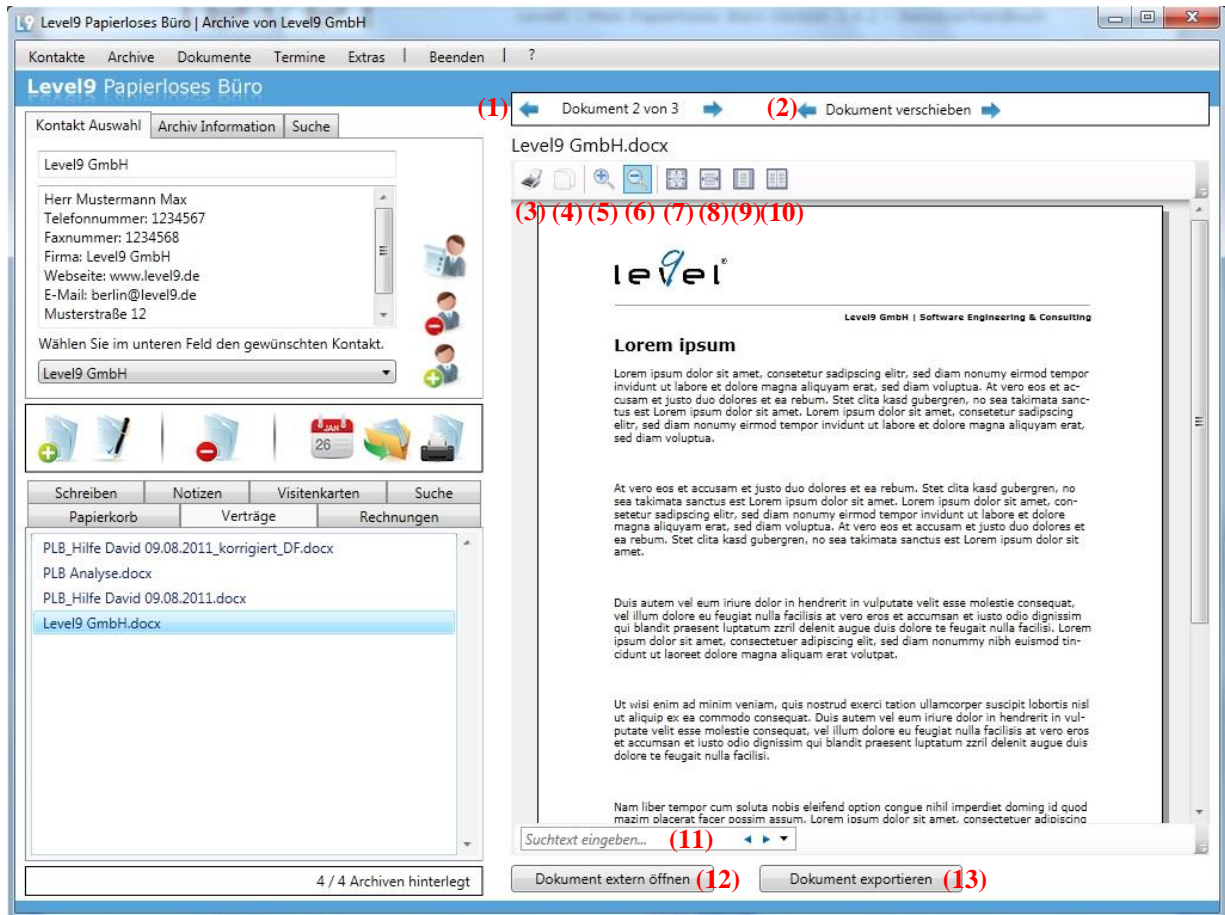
Level9 Papierloses Büro | Archive von Level9 GmbH

Kontakte Archive Dokumente Termine Extras | Beenden | ?

Level9 Papierloses Büro

Kontakt Auswahl | Archiv Information | Suche

Level9 GmbH

Herr Mustermann Max
Telefonnummer: 1234567
Faxnummer: 1234568
Firma: Level9 GmbH
Webseite: www.level9.de
E-Mail: berlin@level9.de
Musterstraße 12

Wählen Sie im unteren Feld den gewünschten Kontakt.

Level9 GmbH

JAN 26

Schreiben | Notizen | Visitenkarten | Suche
Papierkorb | Verträge | Rechnungen

PLB_Hilfe David 09.08.2011_korrigiert_DF.docx
PLB Analyse.docx
PLB_Hilfe David 09.08.2011.docx
Level9 GmbH.docx

4 / 4 Archiven hinterlegt

(1) Dokument 2 von 3 (2) Dokument verschieben

Level9 GmbH.docx

(3) (4) (5) (6) (7) (8) (9) (10)

level

Level9 GmbH | Software Engineering & Consulting

Lorem ipsum

Lorem ipsum dolor sit amet, consetetur sadipscing elitr, sed diam nonumy eirmod tempor invidunt ut labore et dolore magna aliquyam erat, sed diam voluptua. At vero eos et accusam et justo duo dolores et ea rebum. Stet clita kasd gubergren, no sea takimata sanctus est Lorem ipsum dolor sit amet. Lorem ipsum dolor sit amet, consetetur sadipscing elitr, sed diam nonumy eirmod tempor invidunt ut labore et dolore magna aliquyam erat, sed diam voluptua.

At vero eos et accusam et justo duo dolores et ea rebum. Stet clita kasd gubergren, no sea takimata sanctus est Lorem ipsum dolor sit amet. Lorem ipsum dolor sit amet, consetetur sadipscing elitr, sed diam nonumy eirmod tempor invidunt ut labore et dolore magna aliquyam erat, sed diam voluptua. At vero eos et accusam et justo duo dolores et ea rebum. Stet clita kasd gubergren, no sea takimata sanctus est Lorem ipsum dolor sit amet.

Duis autem vel eum iriure dolor in hendrerit in vulputate velit esse molestie consequat, vel illum dolore eu feugiat nulla facilisis at vero eros et accumsan et iusto odio dignissim qui blandit praesent luptatum zzril delenit augue duis dolore te feugait nulla facilisi. Lorem ipsum dolor sit amet, consectetuer adipiscing elit, sed diam nonummy nibh euismod tincidunt ut laoreet dolore magna aliquam erat volutpat.

Ut wisi enim ad minim veniam, quis nostrud exerci tation ullamcorper suscipit lobortis nisl ut aliquip ex ea commodo consequat. Duis autem vel eum iriure dolor in hendrerit in vulputate velit esse molestie consequat, vel illum dolore eu feugiat nulla facilisis at vero eros et accumsan et iusto odio dignissim qui blandit praesent luptatum zzril delenit augue duis dolore te feugait nulla facilisi.

Nam liber tempor cum soluta nobis eleifend option congue nihil imperdiet doming id quod mazim placerat facer possim assum. Lorem ipsum dolor sit amet, consectetuer adipiscing

Suchtext eingeben... (11)

Dokument extern öffnen (12) Dokument exportieren (13)